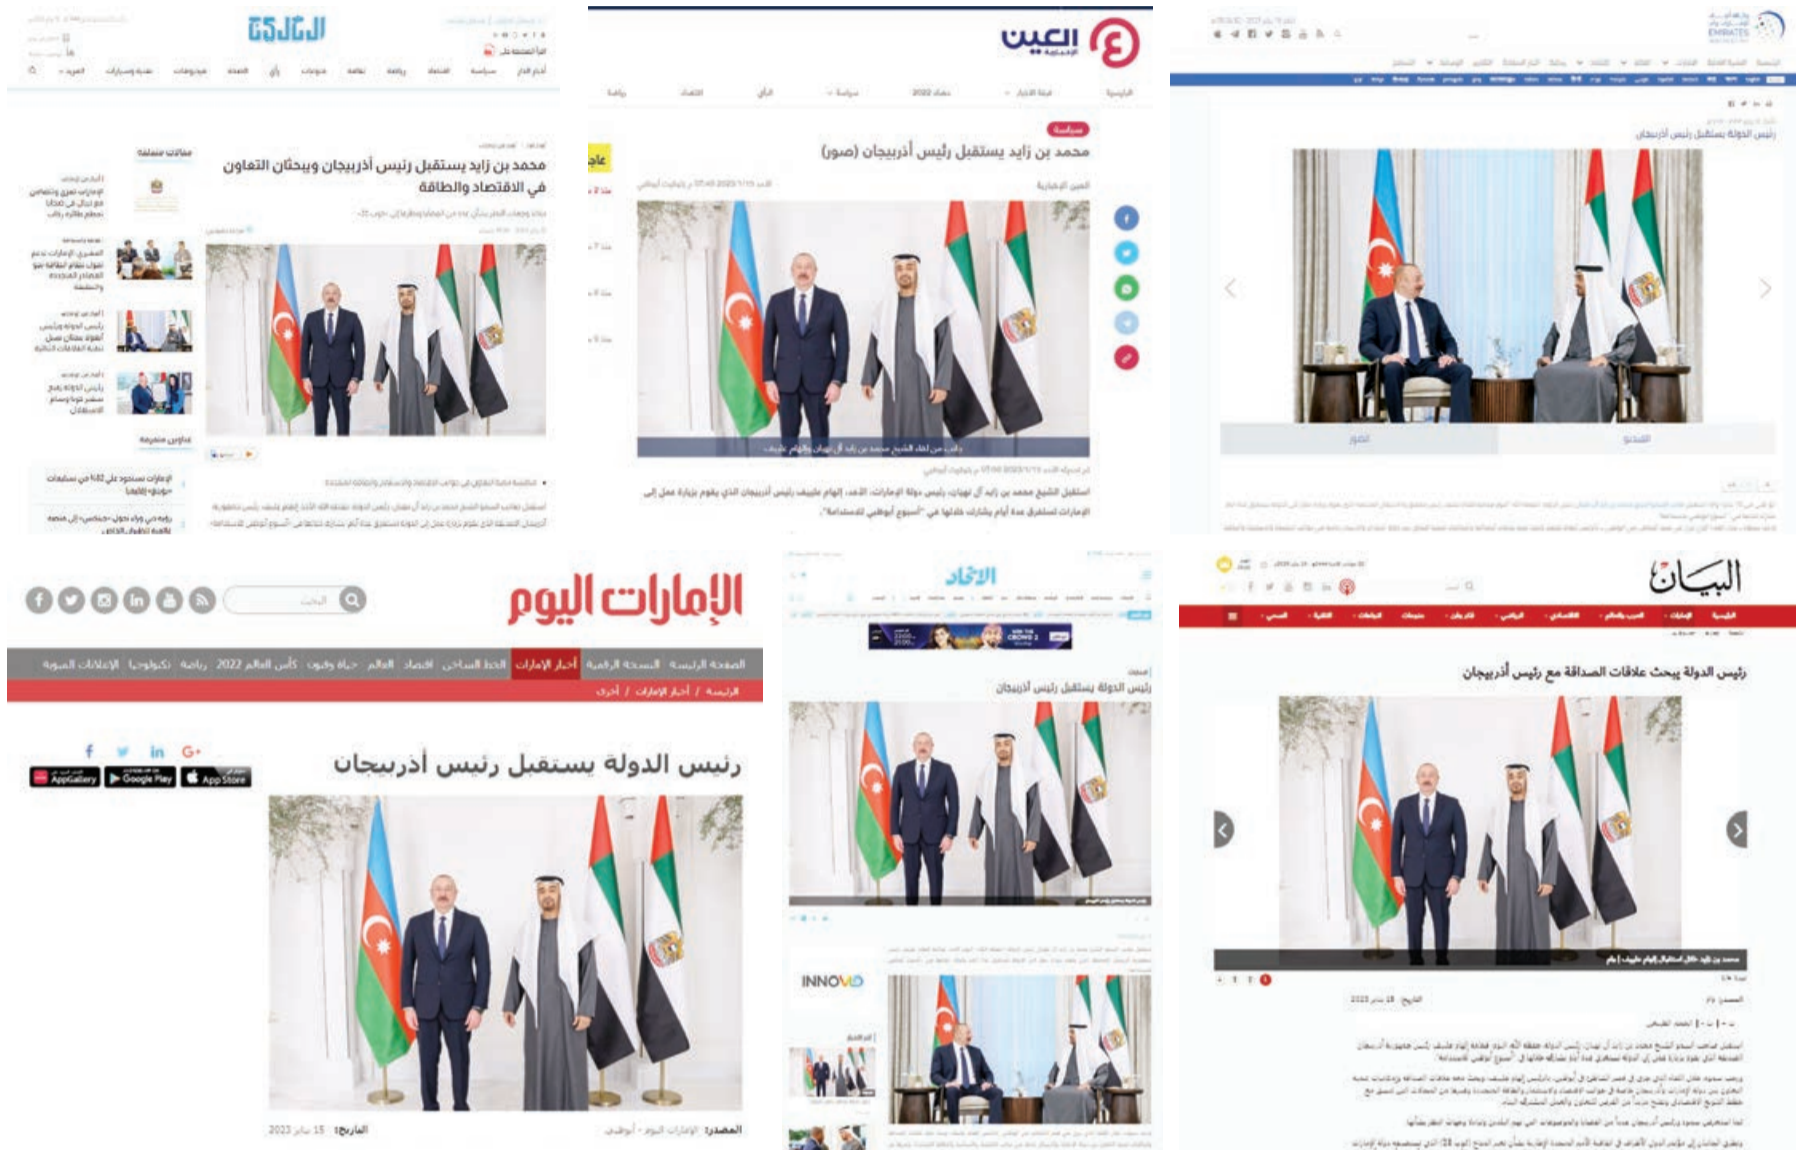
الخليج

محمد بن زايد يستقبل رئيس أذربيجان ويبحثان التعاون في الاقتصاد والطاقة

العين الإخبارية

سياسة

محمد بن زايد يستقبل رئيس أذربيجان (صور)

العين الإخبارية

رئيس الدولة يستقبل رئيس أذربيجان

فيديو

صور

الإمارات اليوم

الصفحة الرئيسية | النسخة الورقية | أخبار الإمارات | الخط الساخن | اقتصاد | العالم | حياة وفنون | كأس العالم 2022 | رياضة | تكنولوجيا | الإعلانات المبوبة

الرئيسية / أخبار الإمارات / أخرى

رئيس الدولة يستقبل رئيس أذربيجان

App Store

Google Play

AppGallery

المصدر: الإمارات اليوم - أبوظبي

التاريخ: 15 يناير 2023

الاتحاد

رئيس الدولة يستقبل رئيس أذربيجان

INNOVO

البيان

رئيس الدولة يبحث علاقات الصداقة مع رئيس أذربيجان

التاريخ: 15 يناير 2023